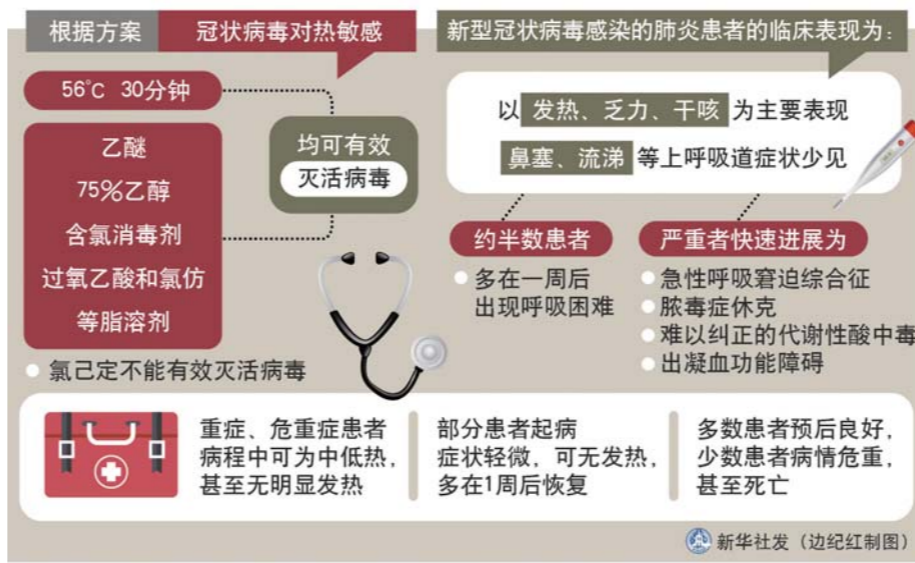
根据方案 冠状病毒对热敏感

56°C 30分钟

乙醚
75%乙醇
含氯消毒剂
过氧乙酸和氯仿
等脂溶剂

均可有效
灭活病毒

氯己定不能有效灭活病毒

新型冠状病毒感染的肺炎患者的临床表现为：

以 发热、乏力、干咳 为主要表现
鼻塞、流涕 等上呼吸道症状少见

约半数患者
多在一周后出现呼吸困难

严重者快速进展为
急性呼吸窘迫综合征
脓毒症休克
难以纠正的代谢性酸中毒
出凝血功能障碍

重症、危重症患者病程中可为中低热，甚至无明显发热

部分患者起病症状轻微，可无发热，多在1周后恢复

多数患者预后良好，少数患者病情危重，甚至死亡

新华社发（边纪红制图）